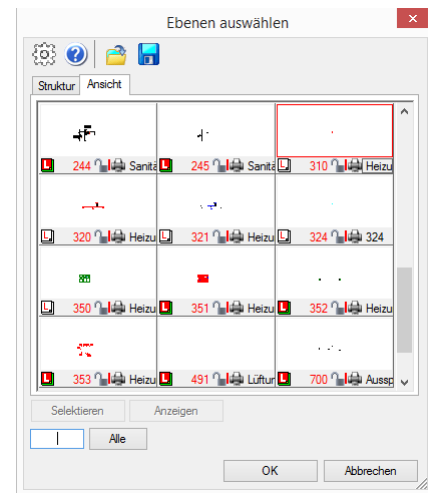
Ebenen auswählen

Struktur | Ansicht

| | | |
|---|---|---|
| 244 Sanitä | 245 Sanitä | 310 Heizu |
| 320 Heizu | 321 Heizu | 324 324 |
| 350 Heizu | 351 Heizu | 352 Heizu |
| 353 Heizu | 491 Lüftur | 700 Aussp |

Selektieren | Anzeigen

Alle

OK | Abbrechen